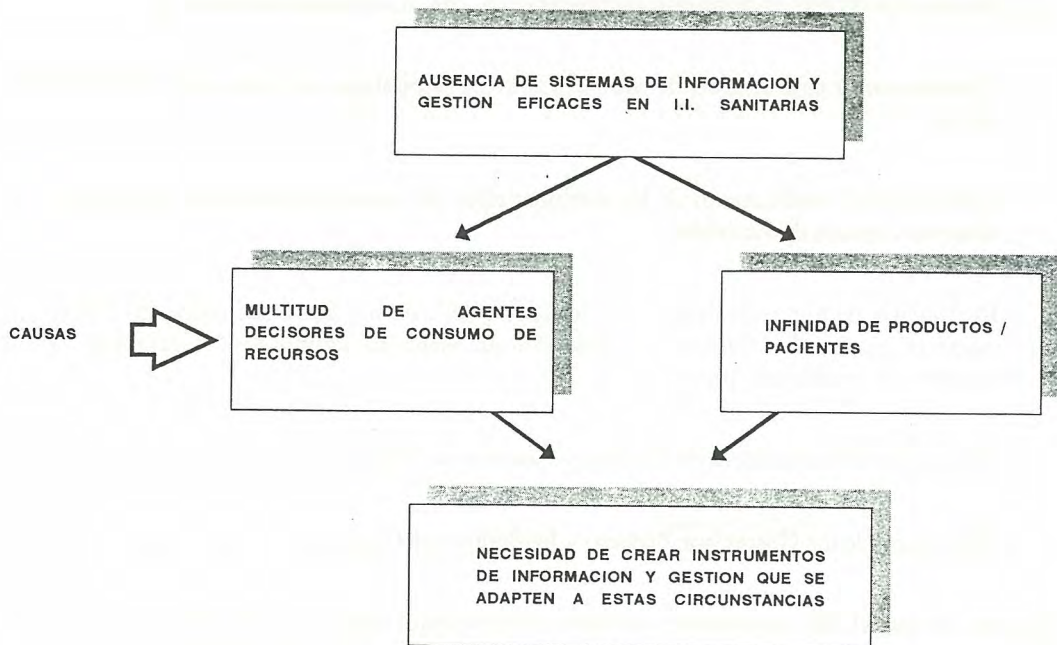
AUSENCIA DE SISTEMAS DE INFORMACION Y GESTION EFICACES EN I.I. SANITARIAS

CAUSAS

MULTITUD DE AGENTES DECISORES DE CONSUMO DE RECURSOS

INFINIDAD DE PRODUCTOS / PACIENTES

NECESIDAD DE CREAR INSTRUMENTOS DE INFORMACION Y GESTION QUE SE ADAPTEN A ESTAS CIRCUNSTANCIAS